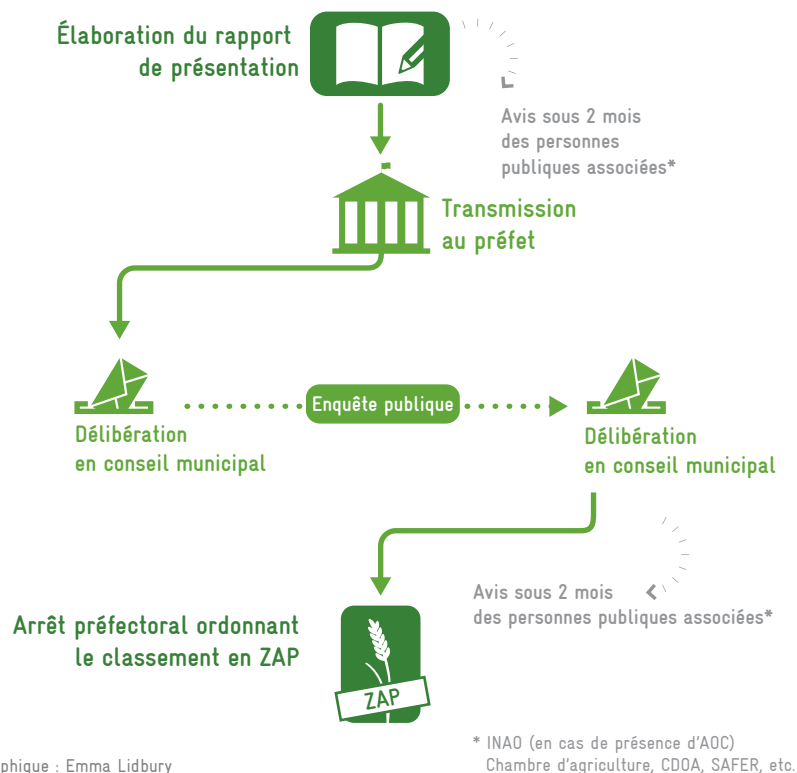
Élaboration du rapport de présentation

Avis sous 2 mois des personnes publiques associées*

Transmission au préfet

Enquête publique

Délibération en conseil municipal

Délibération en conseil municipal

Avis sous 2 mois des personnes publiques associées*

Arrêt préfectoral ordonnant le classement en ZAP

ZAP

* INAO (en cas de présence d'AOC) Chambre d'agriculture, CDOA, SAFER, etc.

phique : Emma Lidbury